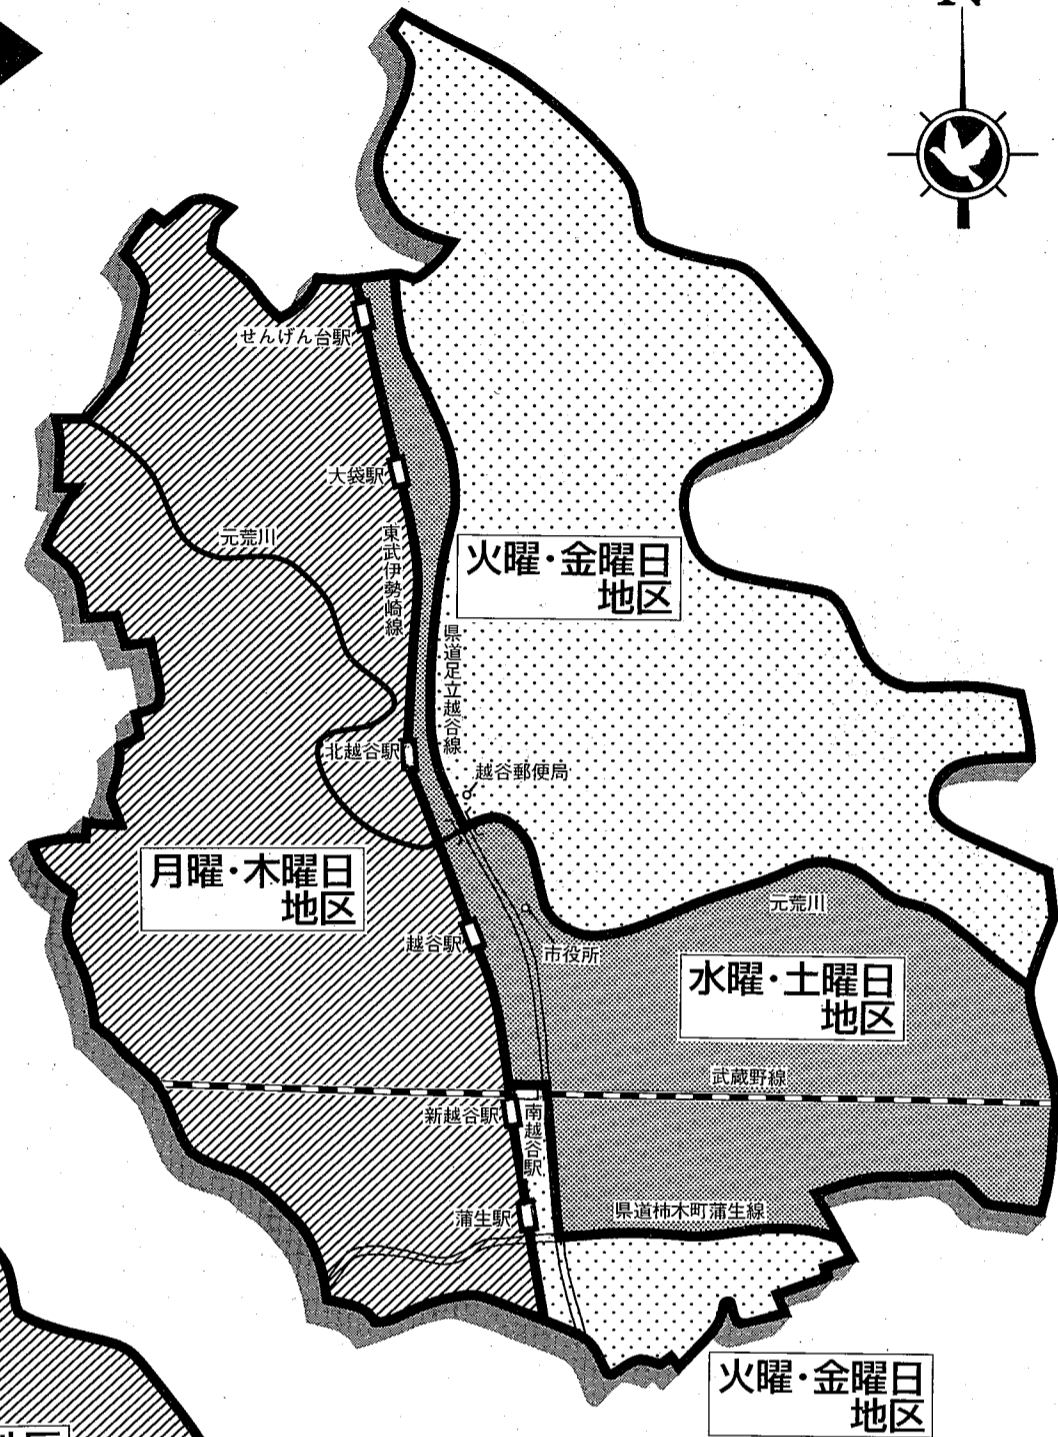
せんげん台駅

大袋駅

元荒川

東武伊勢崎線

火曜・金曜日
地区

県道足立越谷線

北越谷駅

越谷郵便局

月曜・木曜日
地区

元荒川

越谷駅

市役所

水曜・土曜日
地区

武蔵野線

新越谷駅

南越谷駅

蒲生駅

県道柿木町蒲生線

火曜・金曜日
地区